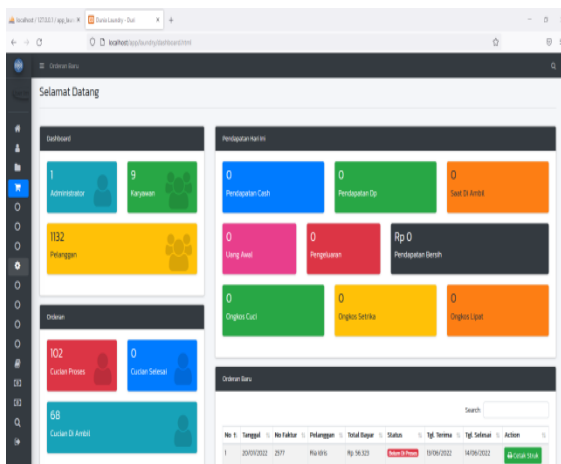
localhost / 127.0.0.1 / app_lau | Dunia Laundry - Dual

localhost/app/laundry/dashboard.html

Orderan Baru

Selamat Datang

Dashboard

1
Administrator

9
Karyawan

1132
Pelanggan

Pendapatan Hari Ini

0
Pendapatan Cash

0
Pendapatan Dp

0
Saat Di Ambil

0
Uang Awal

0
Pengeluaran

Rp 0
Pendapatan Bersih

0
Ongkos Cuci

0
Ongkos Setrika

0
Ongkos Lipat

Orderan

102
Cucian Proses

0
Cucian Selesai

68
Cucian Di Ambil

Orderan Baru

Search

| No | Tanggal | No Faktur | Pelanggan | Total Bayar | Status | Tgl. Terima | Tgl. Selesai | Action |
|---|---|---|---|---|---|---|---|---|
| 1 | 20/07/2022 | 2977 | Ria Idris | Rp 56.323 | Dalam Di Proses | 13/06/2022 | 14/06/2022 | Cetak Struk |